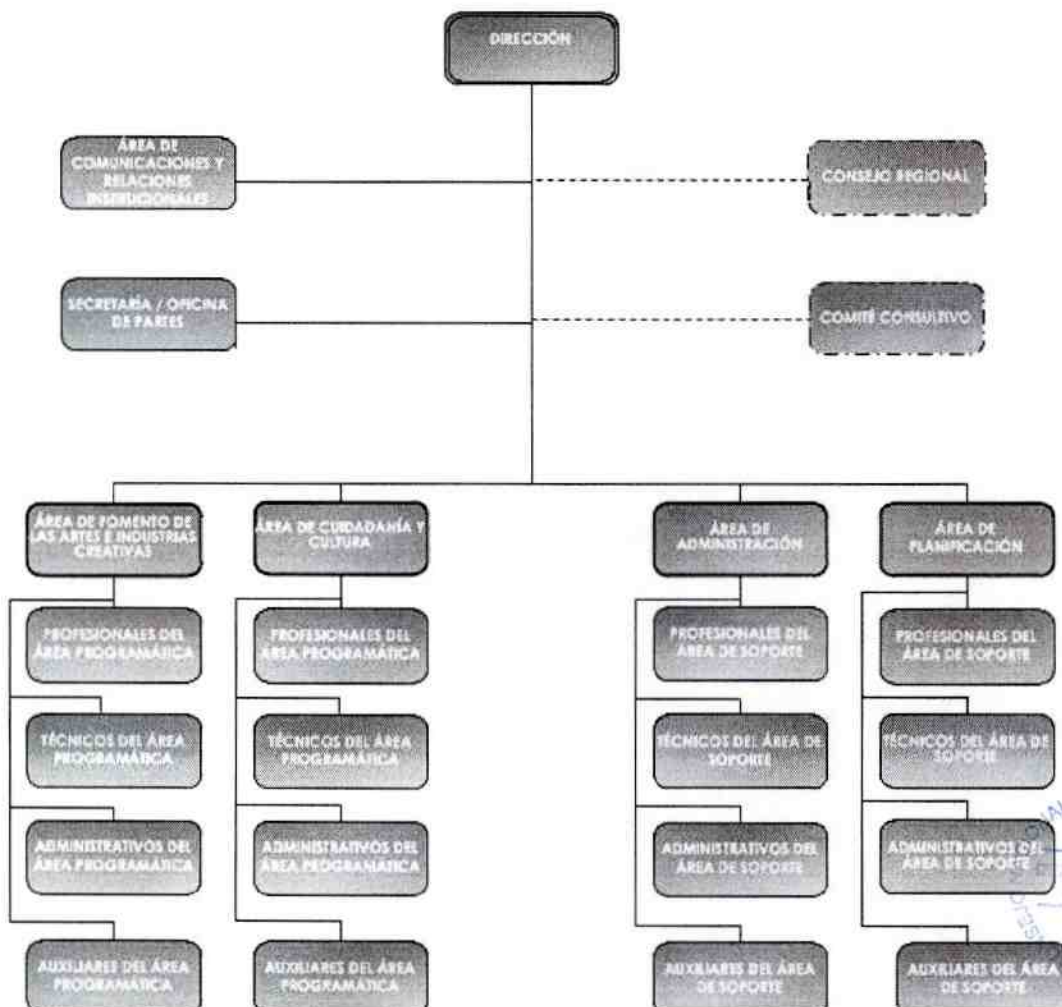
DIRECCIÓN

ÁREA DE COMUNICACIONES Y RELACIONES INSTITUCIONALES

CONSEJO REGIONAL

SECRETARÍA / OFICINA DE PARTES

COMITÉ CONSULTIVO

ÁREA DE FOMENTO DE LAS ARTES E INDUSTRIAS CREATIVAS

PROFESIONALES DEL ÁREA PROGRAMÁTICA

TÉCNICOS DEL ÁREA PROGRAMÁTICA

ADMINISTRATIVOS DEL ÁREA PROGRAMÁTICA

AUXILIARES DEL ÁREA PROGRAMÁTICA

ÁREA DE CIUDADANÍA Y CULTURA

PROFESIONALES DEL ÁREA PROGRAMÁTICA

TÉCNICOS DEL ÁREA PROGRAMÁTICA

ADMINISTRATIVOS DEL ÁREA PROGRAMÁTICA

AUXILIARES DEL ÁREA PROGRAMÁTICA

ÁREA DE ADMINISTRACIÓN

PROFESIONALES DEL ÁREA DE SOPORTE

TÉCNICOS DEL ÁREA DE SOPORTE

ADMINISTRATIVOS DEL ÁREA DE SOPORTE

AUXILIARES DEL ÁREA DE SOPORTE

ÁREA DE PLANIFICACIÓN

PROFESIONALES DEL ÁREA DE SOPORTE

TÉCNICOS DEL ÁREA DE SOPORTE

ADMINISTRATIVOS DEL ÁREA DE SOPORTE

AUXILIARES DEL ÁREA DE SOPORTE

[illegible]